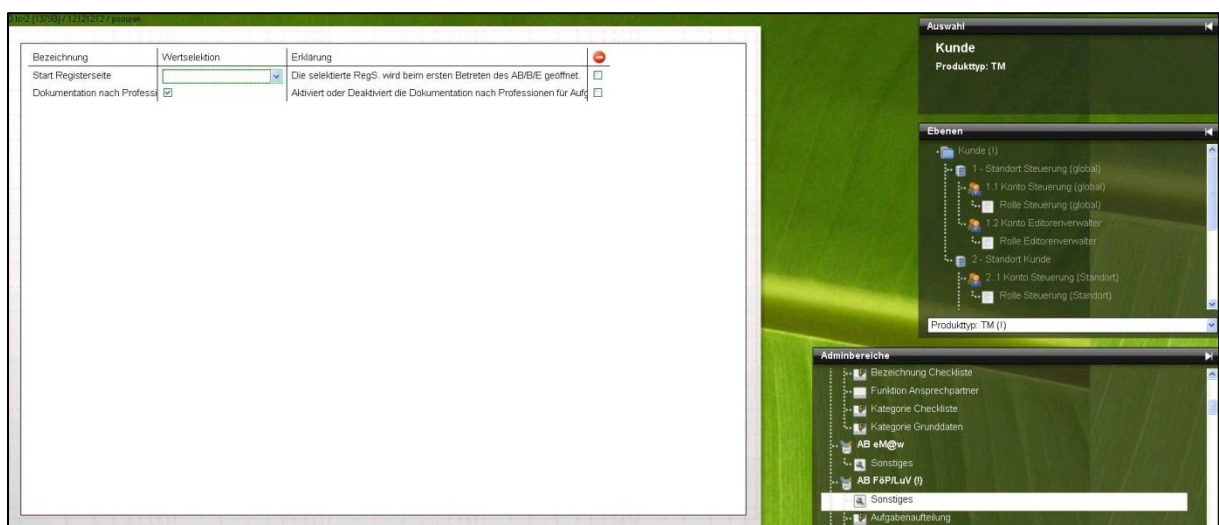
t.tc-2 [13793] / 12121212 / psourek

| Bezeichnung | Wertselektion | Erklärung | |
|---|---|---|---|
| Start Registerseite | | Die selektierte RegS. wird beim ersten Betreten des AB/B/E geöffnet. | ☐ |
| Dokumentation nach Professi | ☑ | Aktiviert oder Deaktiviert die Dokumentation nach Professionen für Aufg | ☐ |

Auswahl
Kunde
Produkttyp: TM

Ebenen
Kunde (!)
1 - Standort Steuerung (global)
1.1 Konto Steuerung (global)
Rolle Steuerung (global)
1.2 Konto Editorenverwalter
Rolle Editorenverwalter
2 - Standort Kunde
2.1 Konto Steuerung (Standort)
Rolle Steuerung (Standort)
Produkttyp: TM (!)

Adminbereiche
Bezeichnung Checkliste
Funktion Ansprechpartner
Kategorie Checkliste
Kategorie Grunddaten
AB eM@w
Sonstiges
AB FöP/LuV (!)
Sonstiges
Aufgabenaufteilung